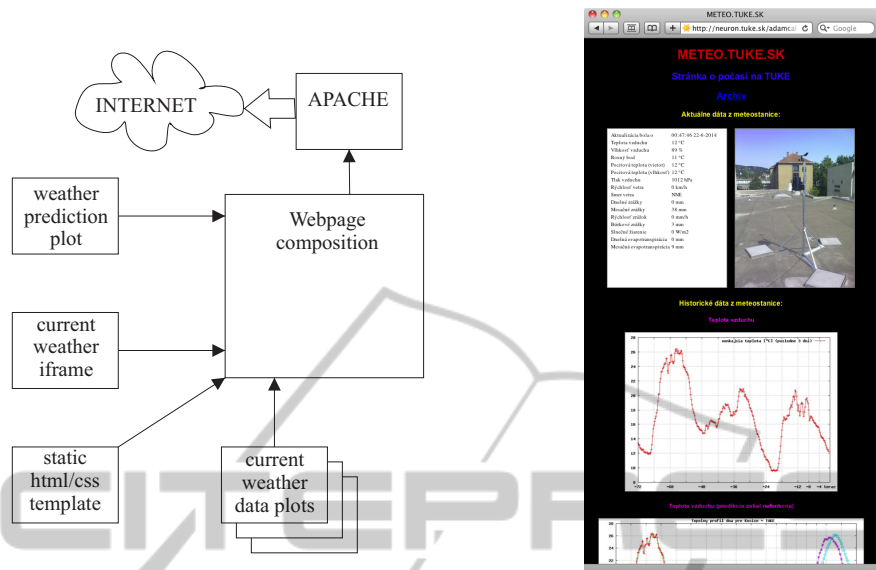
INTERNET

APACHE

weather prediction plot

Webpage composition

current weather iframe

static html/css template

current weather data plots

METEO.TUKE.SK

http://neuron.tuke.sk/adamcal

Google

METEO.TUKE.SK

Stránka o počasí na TUKE

Archív

Aktuálne dáta z meteostanice:

| | |
|---|---|
| Aktualizácia bola o | 00:47:46 22-6-2014 |
| Teplota vzduchu | 12 °C |
| Vlhkosť vzduchu | 89 % |
| Rosný bod | 11 °C |
| Pocitová teplota (vietor) | 12 °C |
| Pocitová teplota (vlhkosť) | 12 °C |
| Tlak vzduchu | 1012 hPa |
| Rýchlosť vetra | 0 km/h |
| Smer vetra | NNE |
| Denné zrážky | 0 mm |
| Mesačné zrážky | 38 mm |
| Rýchlosť zrážok | 0 mm/h |
| Búrkové zrážky | 3 mm |
| Slnečné žiarenie | 0 W/m2 |
| Denná evapotranspirácia | 0 mm |
| Mesačná evapotranspirácia | 9 mm |

Historické dáta z meteostanice:

Teplota vzduchu

vonkajšia teplota (°C) (posledné 3 dni)

26 24 22 20 18 16 14 12 10

−72 −60 −48 −36 −24 −12 −8 −4 hours

Teplota vzduchu (predikcia počas nasledujúcich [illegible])

Teplotný profil dnu pre Kosice − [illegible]

26 24 22